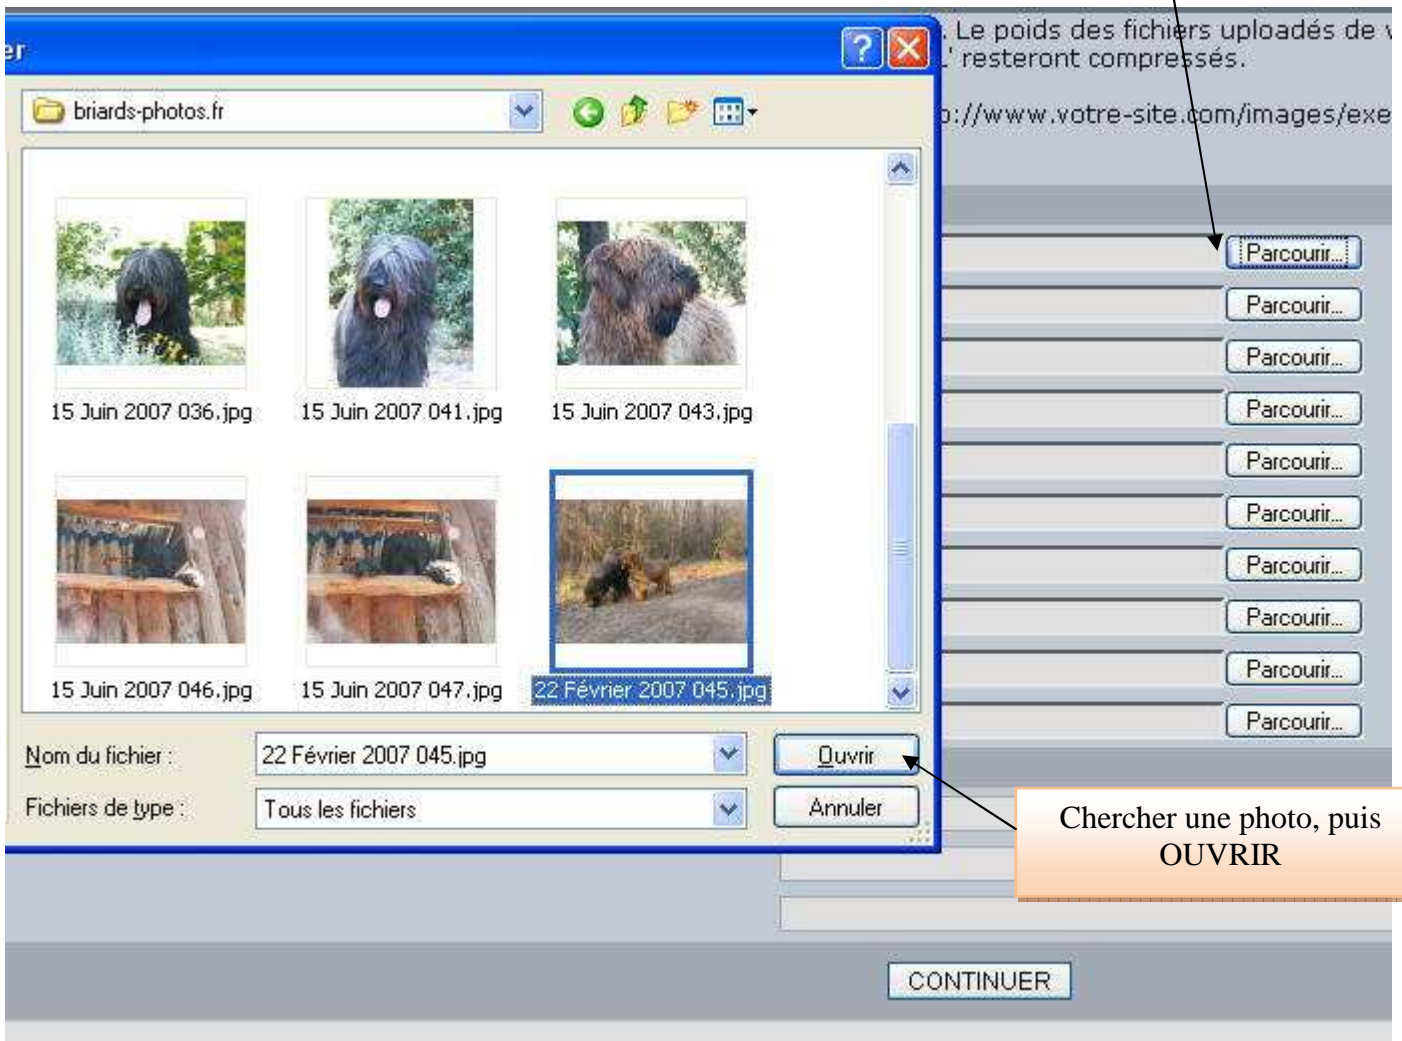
er

briards-photos.fr

15 Juin 2007 036.jpg
15 Juin 2007 041.jpg
15 Juin 2007 043.jpg
15 Juin 2007 046.jpg
15 Juin 2007 047.jpg
22 Février 2007 045.jpg

Nom du fichier : 22 Février 2007 045.jpg
Ouvrir
Fichiers de type : Tous les fichiers
Annuler

. Le poids des fichiers uploadés de
' resteront compressés.

p://www.votre-site.com/images/exe

Parcourir...
Parcourir...
Parcourir...
Parcourir...
Parcourir...
Parcourir...
Parcourir...
Parcourir...
Parcourir...
Parcourir...

Chercher une photo, puis OUVRIR

CONTINUER